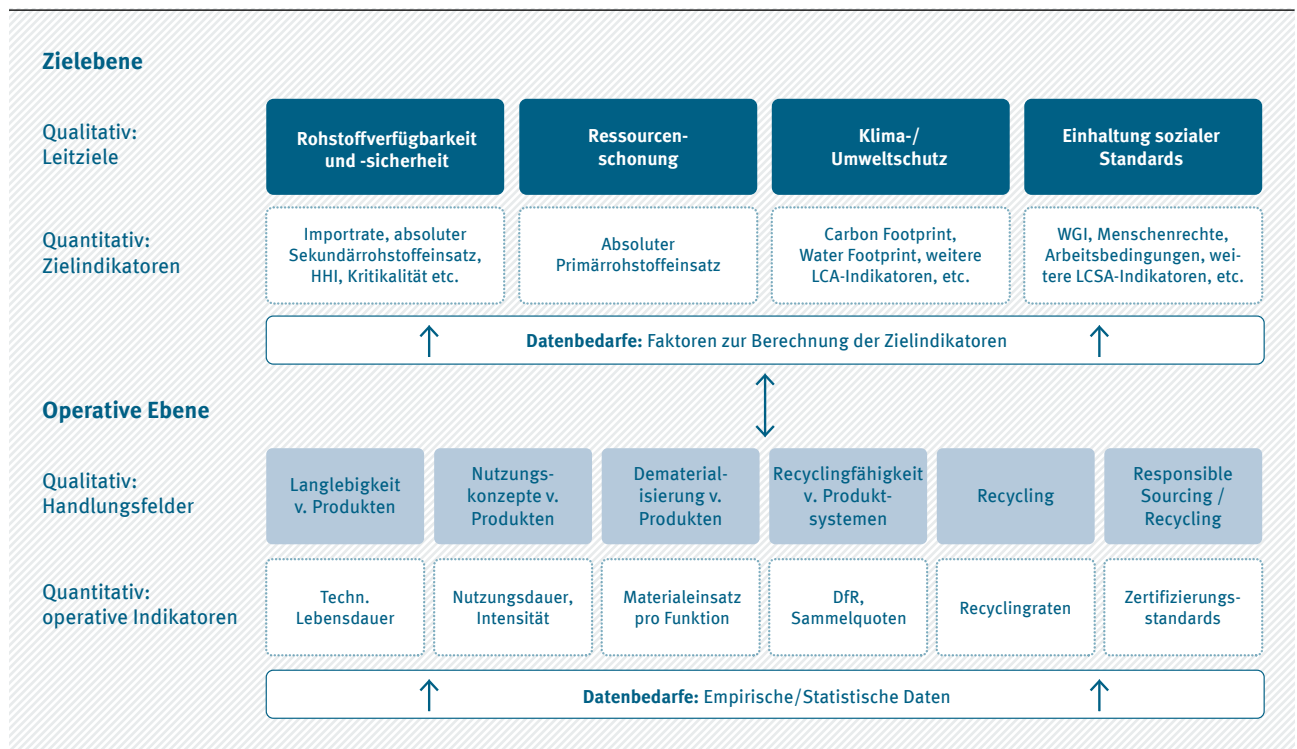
Zielebene

Qualitativ: Leitziele

Rohstoffverfügbarkeit und -sicherheit

Ressourcenschonung

Klima-/ Umweltschutz

Einhaltung sozialer Standards

Quantitativ: Zielindikatoren

Importrate, absoluter Sekundärrohstoffeinsatz, HHI, Kritikalität etc.

Absoluter Primärrohstoffeinsatz

Carbon Footprint, Water Footprint, weitere LCA-Indikatoren, etc.

WGI, Menschenrechte, Arbeitsbedingungen, weitere LCSA-Indikatoren, etc.

**Datenbedarfe:** Faktoren zur Berechnung der Zielindikatoren

Operative Ebene

Qualitativ: Handlungsfelder

Langlebigkeit v. Produkten

Nutzungskonzepte v. Produkten

Dematerialisierung v. Produkten

Recyclingfähigkeit v. Produktsystemen

Recycling

Responsible Sourcing / Recycling

Quantitativ: operative Indikatoren

Techn. Lebensdauer

Nutzungsdauer, Intensität

Materialeinsatz pro Funktion

DfR, Sammelquoten

Recyclingraten

Zertifizierungsstandards

**Datenbedarfe:** Empirische/Statistische Daten